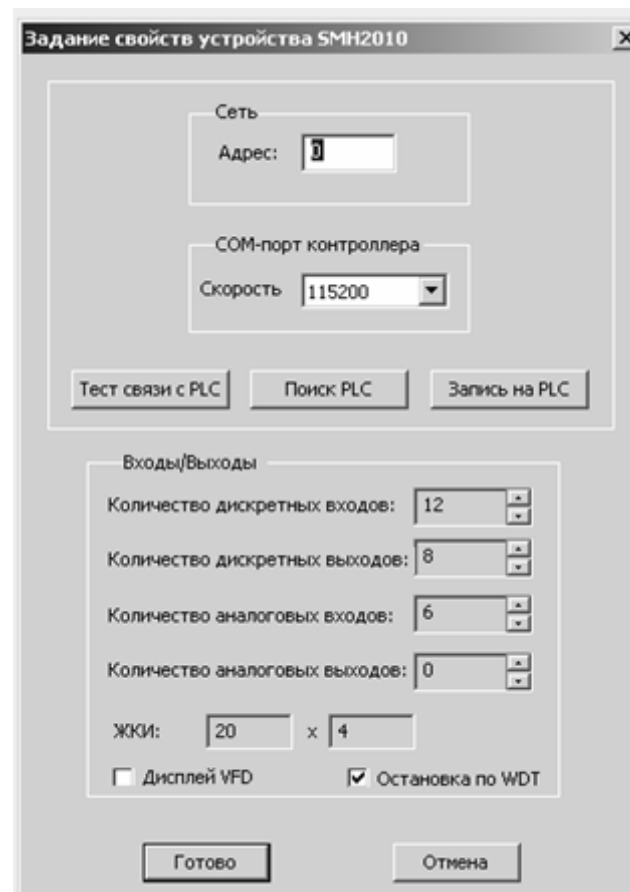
Задание свойств устройства SMH2010

X

Сеть

Адрес: 0

COM-порт контроллера

Скорость 115200

Тест связи с PLC

Поиск PLC

Запись на PLC

Входы/Выходы

Количество дискретных входов: 12

Количество дискретных выходов: 8

Количество аналоговых входов: 6

Количество аналоговых выходов: 0

ЖКИ: 20 x 4

Дисплей VFD

Остановка по WDT

Готово

Отмена